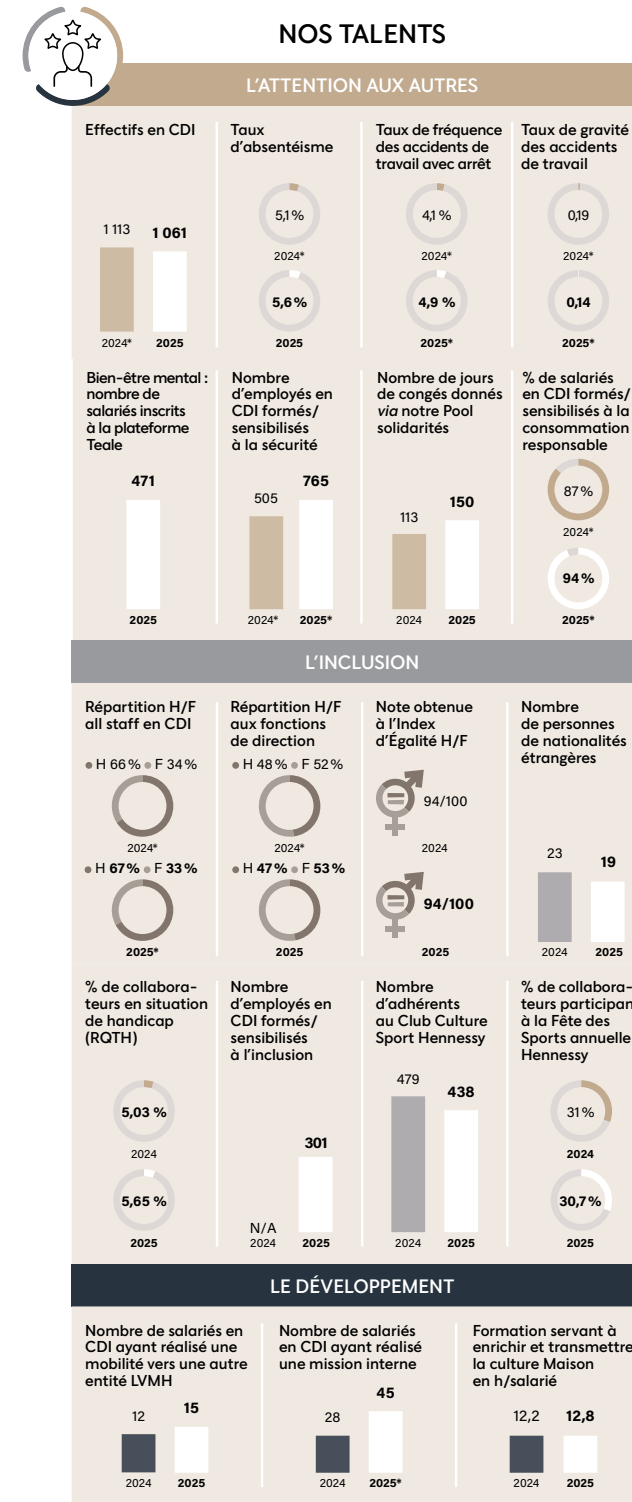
NOS TALENTS

L'ATTENTION AUX AUTRES

Effectifs en CDI
1 113 1 061
2024* 2025

Taux d'absentéisme
5,1%
2024*
5,6%
2025

Taux de fréquence des accidents de travail avec arrêt
4,1 %
2024*
4,9 %
2025*

Taux de gravité des accidents de travail
0,19
2024*
0,14
2025*

Bien-être mental : nombre de salariés inscrits à la plateforme Teale
471
2025

Nombre d'employés en CDI formés/ sensibilisés à la sécurité
505 765
2024* 2025*

Nombre de jours de congés donnés via notre Pool solidarités
113 150
2024 2025

% de salariés en CDI formés/ sensibilisés à la consommation responsable
87%
2024*
94%
2025*

L'INCLUSION

Répartition H/F all staff en CDI
H 66% F 34%
2024*
H 67% F 33%
2025*

Répartition H/F aux fonctions de direction
H 48% F 52%
2024*
H 47% F 53%
2025

Note obtenue à l'Index d'Égalité H/F
94/100
2024
94/100
2025

Nombre de personnes de nationalités étrangères
23 19
2024 2025

% de collaborateurs en situation de handicap (RQTH)
5,03 %
2024
5,65 %
2025

Nombre d'employés en CDI formés/ sensibilisés à l'inclusion
N/A 301
2024 2025

Nombre d'adhérents au Club Culture Sport Hennessy
479 438
2024 2025

% de collaborateurs participant à la Fête des Sports annuelle Hennessy
31%
2024
30,7%
2025

LE DÉVELOPPEMENT

Nombre de salariés en CDI ayant réalisé une mobilité vers une autre entité LVMH
12 15
2024 2025

Nombre de salariés en CDI ayant réalisé une mission interne
28 45
2024 2025*

Formation servant à enrichir et transmettre la culture Maison en h/salarié
12,2 12,8
2024 2025